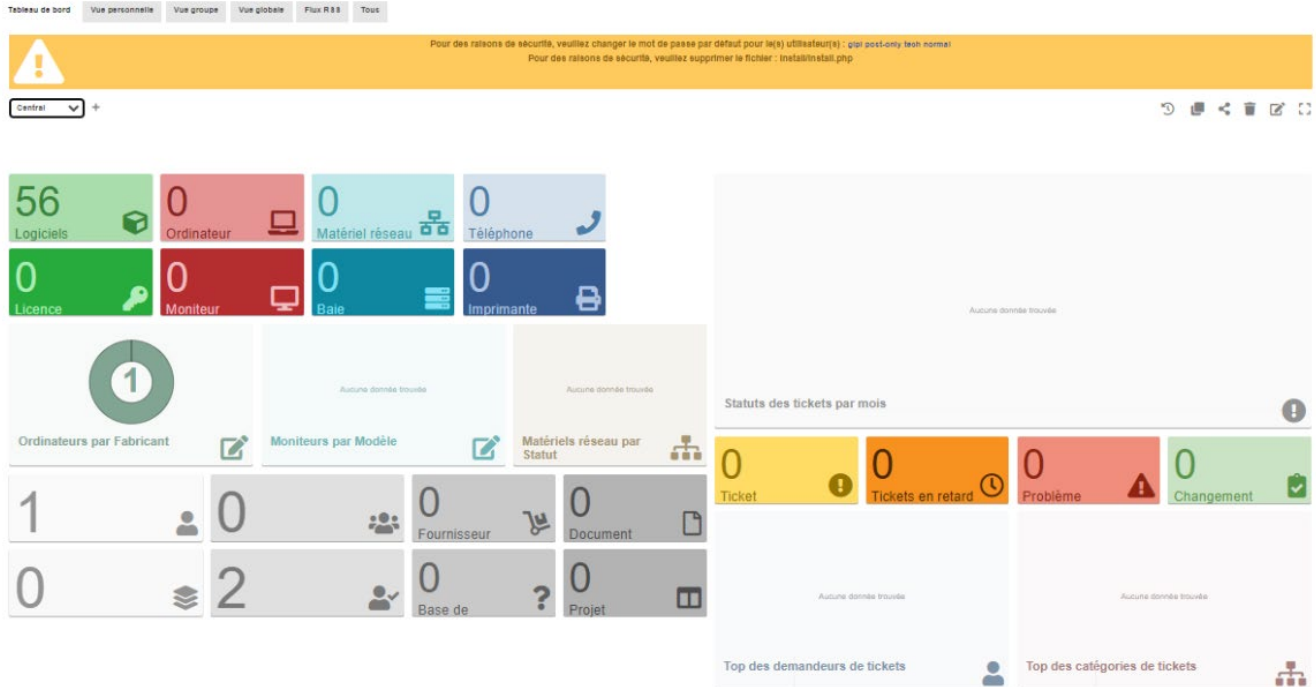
Tableau de bord | Vue personnelle | Vue groupe | Vue globale | Flux RSS | Tous

Pour des raisons de sécurité, veuillez changer le mot de passe par défaut pour le(s) utilisateur(s) : glpi post-only tech normal
Pour des raisons de sécurité, veuillez supprimer le fichier : install/install.php

Central +

56 Logiciels
0 Ordinateur
0 Matériel réseau
0 Téléphone
0 Licence
0 Moniteur
0 Baie
0 Imprimante

1
Ordinateurs par Fabricant

Aucune donnée trouvée
Moniteurs par Modèle

Aucune donnée trouvée
Matériels réseau par Statut

1
0
0 Fournisseur
0 Document
0
2
0 Base de
0 Projet

Aucune donnée trouvée
Statuts des tickets par mois

0 Ticket
0 Tickets en retard
0 Problème
0 Changement

Aucune donnée trouvée
Top des demandeurs de tickets

Aucune donnée trouvée
Top des catégories de tickets